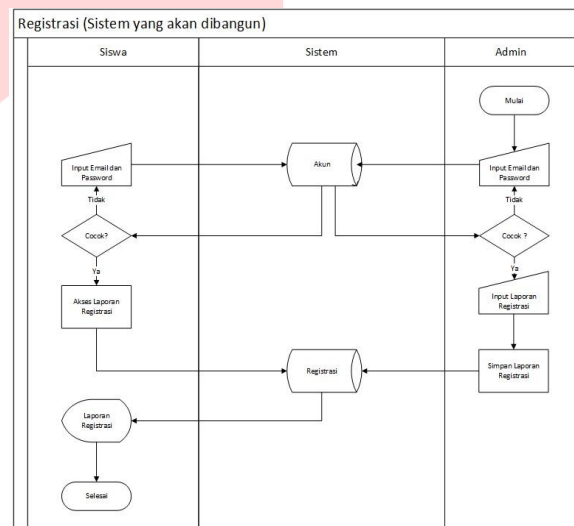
Registrasi (Sistem yang akan dibangun)

Siswa

Sistem

Admin

Mulai

Input Email dan Password

Akun

Input Email dan Password

Tidak

Tidak

Cocok?

Cocok ?

Ya

Ya

Aksas Laporan Registrasi

Input Laporan Registrasi

Registrasi

Simpan Laporan Registrasi

Laporan Registrasi

Selesai